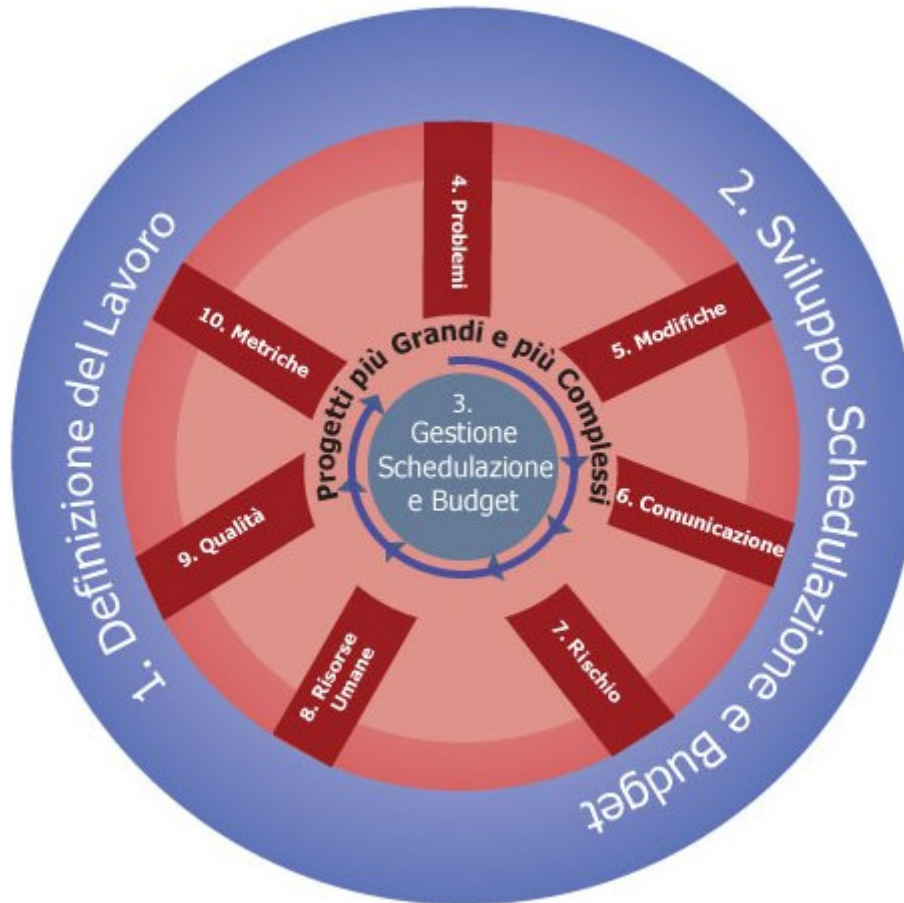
1. Definizione del Lavoro

2. Sviluppo Schedulazione e Budget

Progetti più Grandi e più Complessi

3. Gestione Schedulazione e Budget

4. Problemi

5. Modifiche

6. Comunicazione

7. Rischio

8. Risorse Umane

9. Qualità

10. Metriche